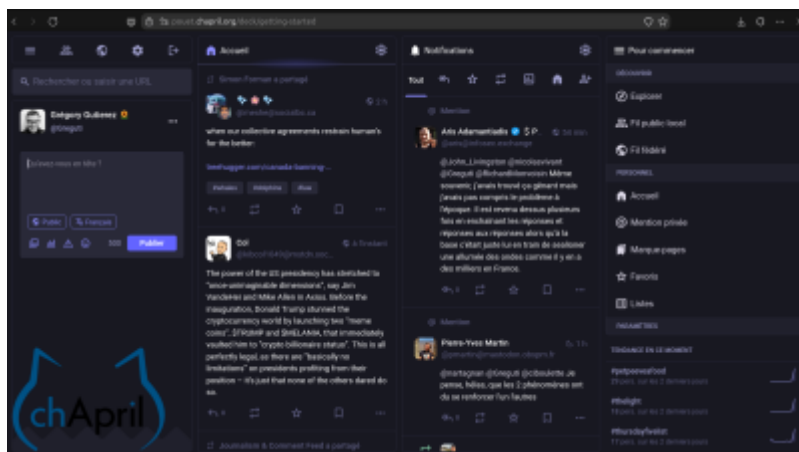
ts.cavart.chapril.org/deck/getting-started

Rechercher ou saisir une URL

Grégory Gutierez
@Greguti

Qu'avez-vous en tête ?

Public
Français

500
Publier

Accueil

Green Fairman a partagé

when our collective agreements restrain human's for the better:

Ed
@ed

The power of the US presidency has stretched to "once-unimaginable dimensions", say Jim Vandehei and Mike Allen in Axios. Before the inauguration, Donald Trump stunned the cryptocurrency world by launching two "meme coins" $TRUMP and $MELANIA, that immediately vaulted him to "crypto billionaire status". This is all perfectly legal, so there are "basically no limitations" on presidents profiting from their position — it's just that none of the others dared do so.

Notifications

Tout

Mention

Aris Adamantiadis
Même souvenir, j'avais trouvé ça génant mais j'avais pas compris le problème à l'époque. Il est revenu dessus plusieurs fois en expliquant les réponses et réponses aux réponses alors qu'à la base c'était juste lui en train de craquer une allumette des ondes comme il y en a des milliers en France.

Mention

Pierre-Yves Martin
@artagnon @Greguti Je pense, hélas, que les 2 phénomènes ont du se renforcer l'un l'autre

Pour commencer

DÉCOUVRIR

Explorer
Fil public local
Fil fédéré

PERSONNEL

Accueil
Mention privée
Marque-pages
Favoris
Listes

PARAMÈTRES

TENDANCE EN CE MOMENT

#petpeevefood
#fbdight
#thursdaythrills

chApril